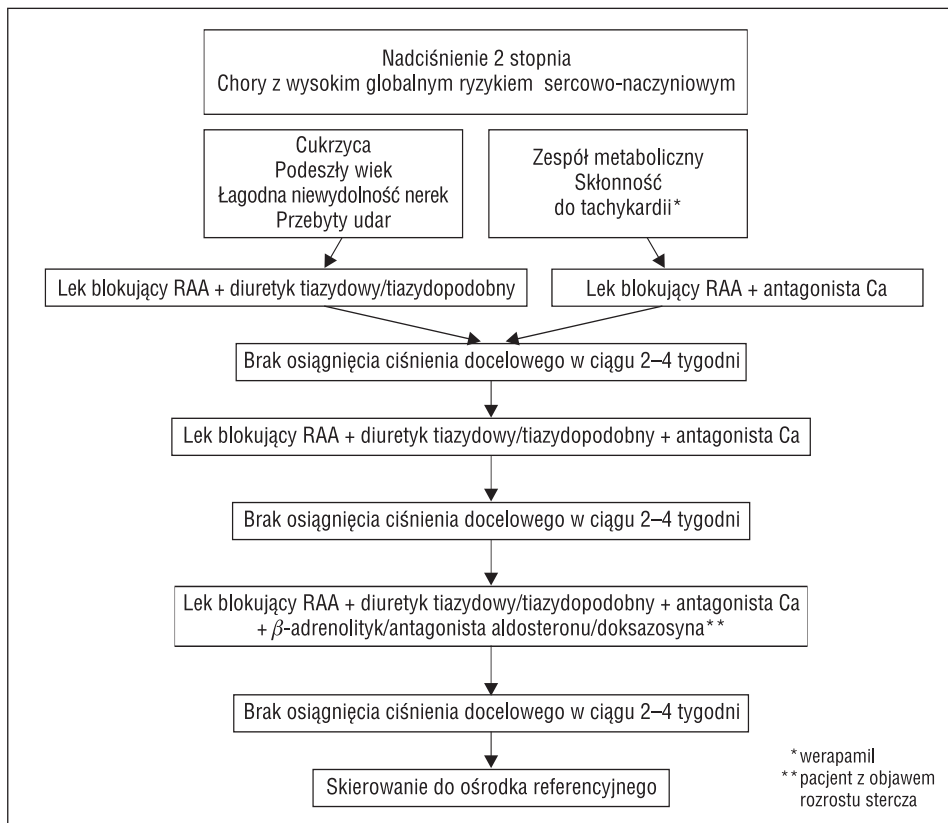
Nadciśnienie 2 stopnia
Chory z wysokim globalnym ryzykiem sercowo-naczyniowym

Cukrzyca
Podeszły wiek
Łagodna niewydolność nerek
Przebyty udar

Zespół metaboliczny
Skłonność
do tachykardii*

Lek blokujący RAA + diuretyk tiazydowy/tiazydopodobny

Lek blokujący RAA + antagonista Ca

Brak osiągnięcia ciśnienia docelowego w ciągu 2–4 tygodni

Lek blokujący RAA + diuretyk tiazydowy/tiazydopodobny + antagonista Ca

Brak osiągnięcia ciśnienia docelowego w ciągu 2–4 tygodni

Lek blokujący RAA + diuretyk tiazydowy/tiazydopodobny + antagonista Ca + $\beta$-adrenolityk/antagonista aldosteronu/doksazosyna**

Brak osiągnięcia ciśnienia docelowego w ciągu 2–4 tygodni

Skierowanie do ośrodka referencyjnego

*werapamil
**pacjent z objawem rozrostu stercza